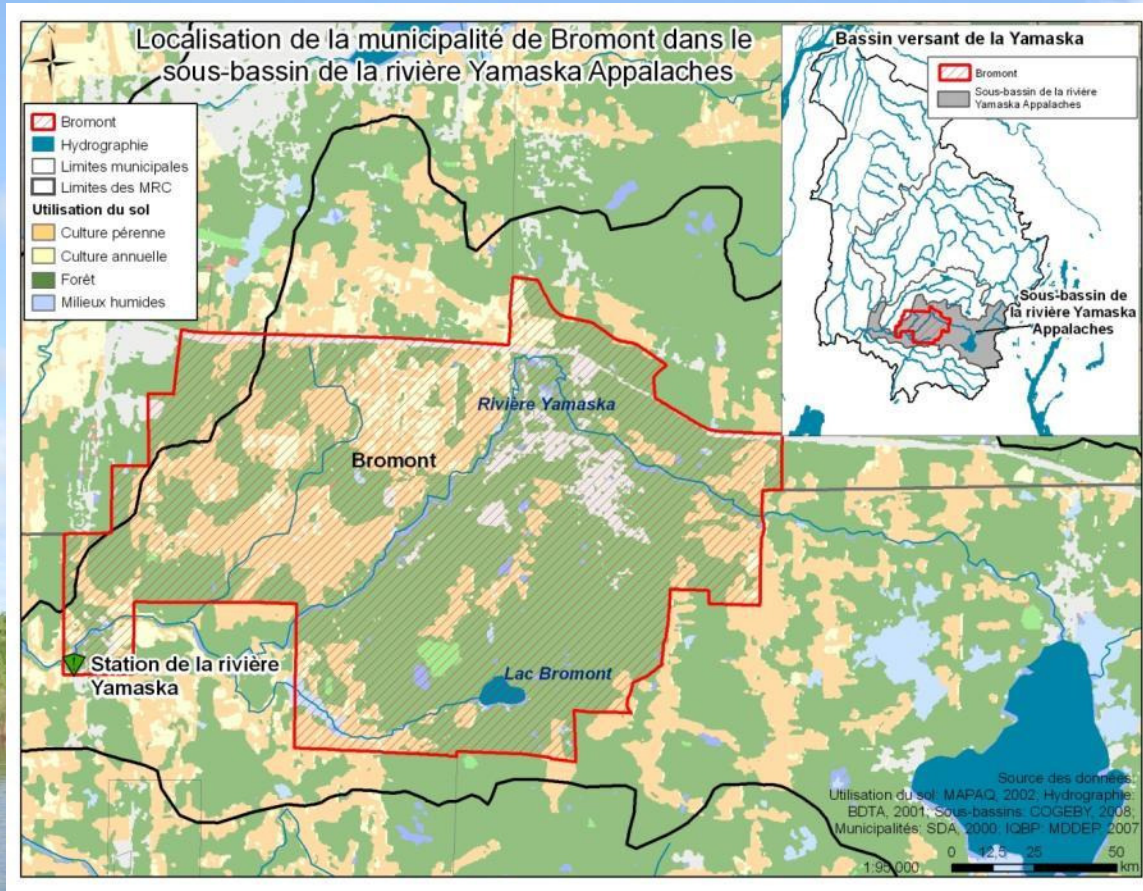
Localisation de la municipalité de Bromont dans le sous-bassin de la rivière Yamaska Appalaches

Bromont
Hydrographie
Limites municipales
Limites des MRC
Utilisation du sol
Culture pérenne
Culture annuelle
Forêt
Milieux humides

Bassin versant de la Yamaska

Bromont
Sous-bassin de la rivière Yamaska Appalaches

Sous-bassin de la rivière Yamaska Appalaches

Rivière Yamaska

Bromont

Station de la rivière Yamaska

Lac Bromont

Source des données: Utilisation du sol: MAPAQ, 2002; Hydrographie: BDTA, 2001; Sous-bassins: COGEBY, 2008; Municipalités: SDA, 2000; IQBP: MDDEP, 2007

1:95 000

0 12,5 25 50 km